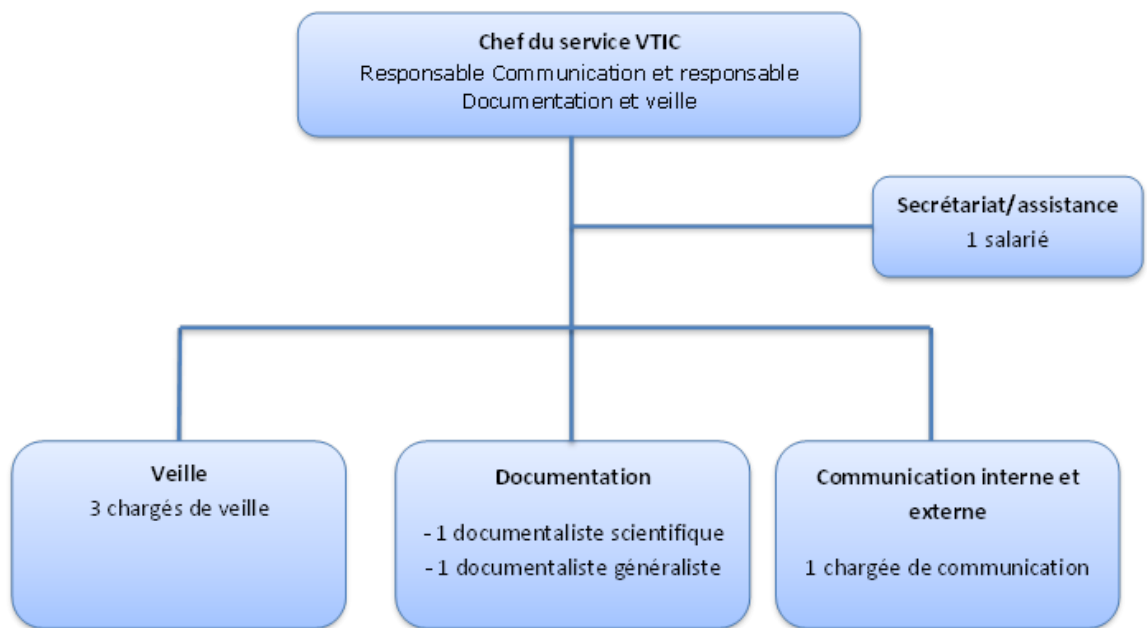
Chef du service VTIC
Responsable Communication et responsable Documentation et veille

Secrétariat/assistance
1 salarié

Veille
3 chargés de veille

Documentation
- 1 documentaliste scientifique
- 1 documentaliste généraliste

Communication interne et externe
1 chargée de communication